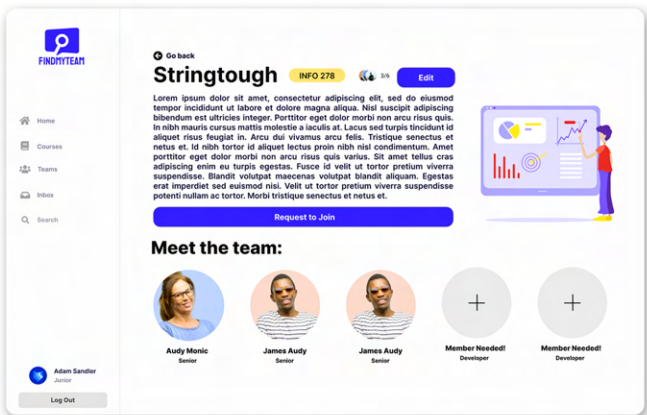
FINDMYTEAM

Home
Courses
Teams
Inbox
Search

Adam Sandler
Junior

Log Out

Go back

Stringtough INFO 278 3/6 Edit

Lorem ipsum dolor sit amet, consectetur adipiscing elit, sed do eiusmod tempor incididunt ut labore et dolore magna aliqua. Nisl suscipit adipiscing bibendum est ultricies integer. Porttitor eget dolor morbi non arcu risus quis. In nibh mauris cursus mattis molestie a iaculis at. Lacus sed turpis tincidunt id aliquet risus feugiat in. Arcu dui vivamus arcu felis. Tristique senectus et netus et. Id nibh tortor id aliquet lectus proin nibh nisl condimentum. Amet porttitor eget dolor morbi non arcu risus quis varius. Sit amet tellus cras adipiscing enim eu turpis egestas. Fusce id velit ut tortor pretium viverra suspendisse. Blandit volutpat maecenas volutpat blandit aliquam. Egestas erat imperdiet sed euismod nisi. Velit ut tortor pretium viverra suspendisse potenti nullam ac tortor. Morbi tristique senectus et netus et.

Request to Join

Meet the team:

Audy Monic
Senior

James Audy
Senior

James Audy
Senior

Member Needed!
Developer

Member Needed!
Developer